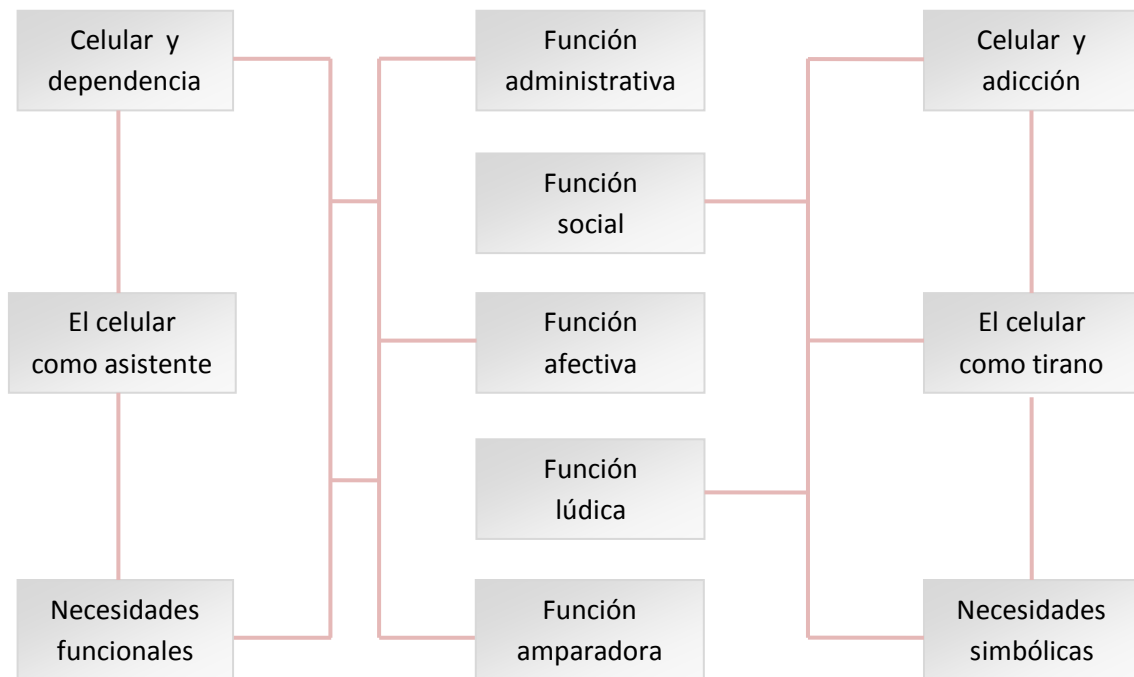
Celular y dependencia

Función administrativa

Celular y adicción

Función social

El celular como asistente

Función afectiva

El celular como tirano

Función lúdica

Necesidades funcionales

Función amparadora

Necesidades simbólicas